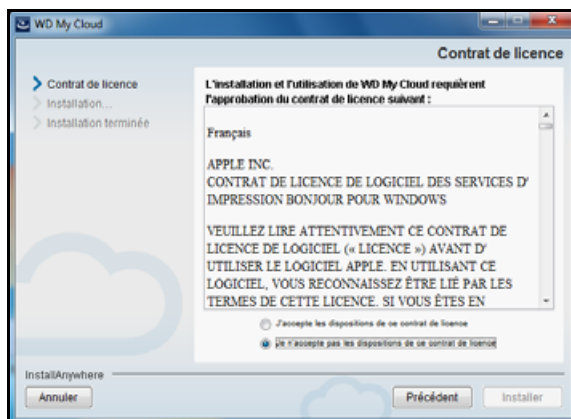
WD My Cloud

Contrat de licence

Contrat de licence
Installation...
Installation terminée

L'installation et l'utilisation de WD My Cloud requièrent l'approbation du contrat de licence suivant :

Français

APPLE INC.
CONTRAT DE LICENCE DE LOGICIEL DES SERVICES D' IMPRESSION BONJOUR POUR WINDOWS

VEUILLEZ LIRE ATTENTIVEMENT CE CONTRAT DE LICENCE DE LOGICIEL (« LICENCE ») AVANT D' UTILISER LE LOGICIEL APPLE. EN UTILISANT CE LOGICIEL, VOUS RECONNAISSEZ ÊTRE LIÉ PAR LES TERMES DE CETTE LICENCE. SI VOUS ÊTES EN

J'accepte les dispositions de ce contrat de licence
Je n'accepte pas les dispositions de ce contrat de licence

InstallAnywhere

Annuler

Précédent

Installer